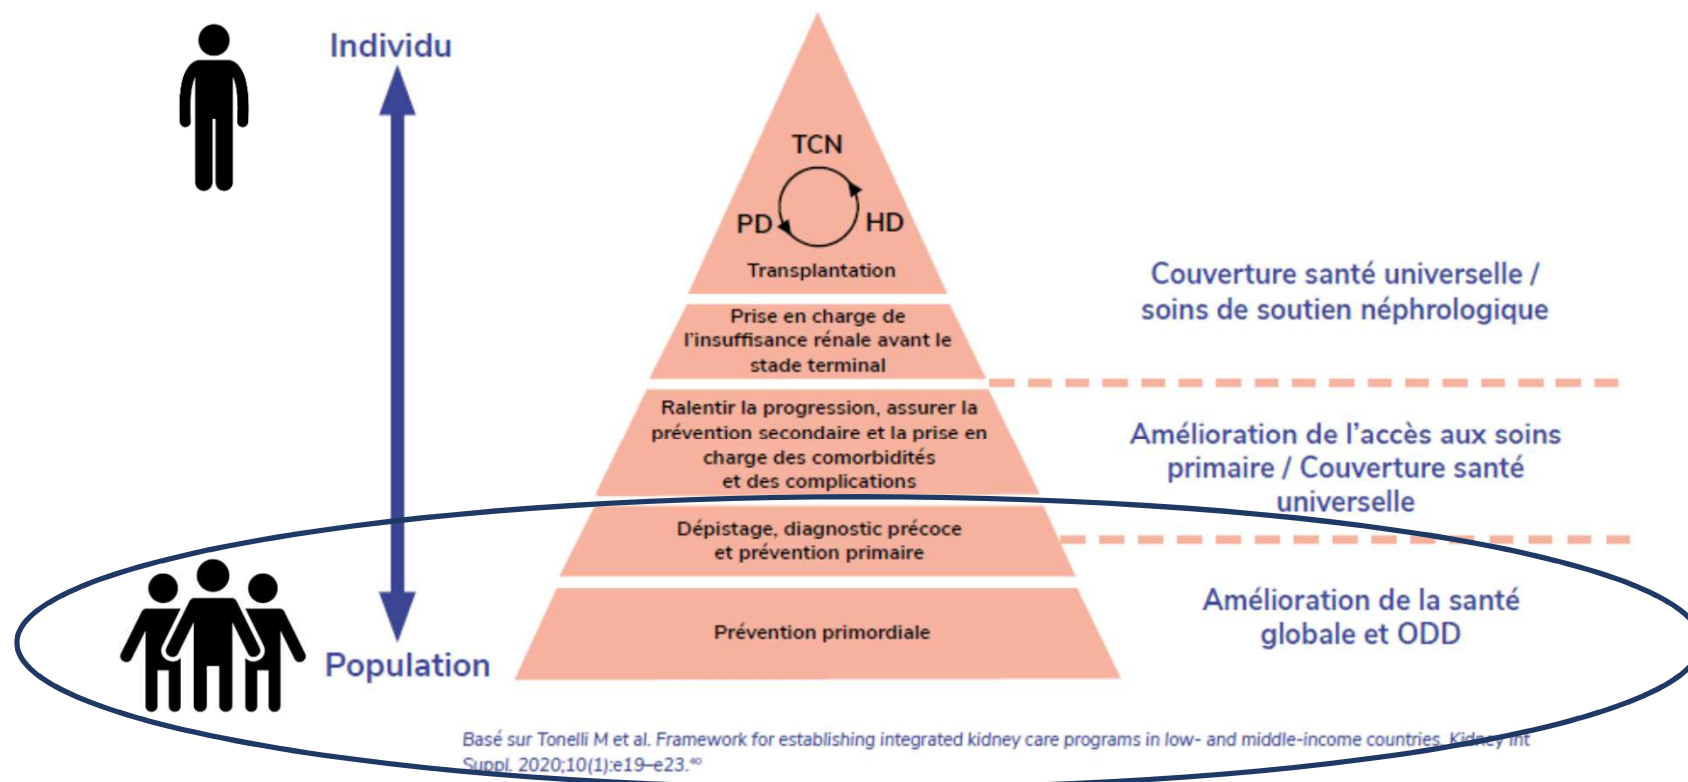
Individu

TCN

PD

HD

Transplantation

Prise en charge de l'insuffisance rénale avant le stade terminal

Ralentir la progression, assurer la prévention secondaire et la prise en charge des comorbidités et des complications

Dépistage, diagnostic précoce et prévention primaire

Prévention primordiale

Population

Couverture santé universelle / soins de soutien néphrologique

Amélioration de l'accès aux soins primaire / Couverture santé universelle

Amélioration de la santé globale et ODD

Basé sur Tonelli M et al. Framework for establishing integrated kidney care programs in low- and middle-income countries. Kidney Int Suppl. 2020;10(1):e19–e23.$^{40}$